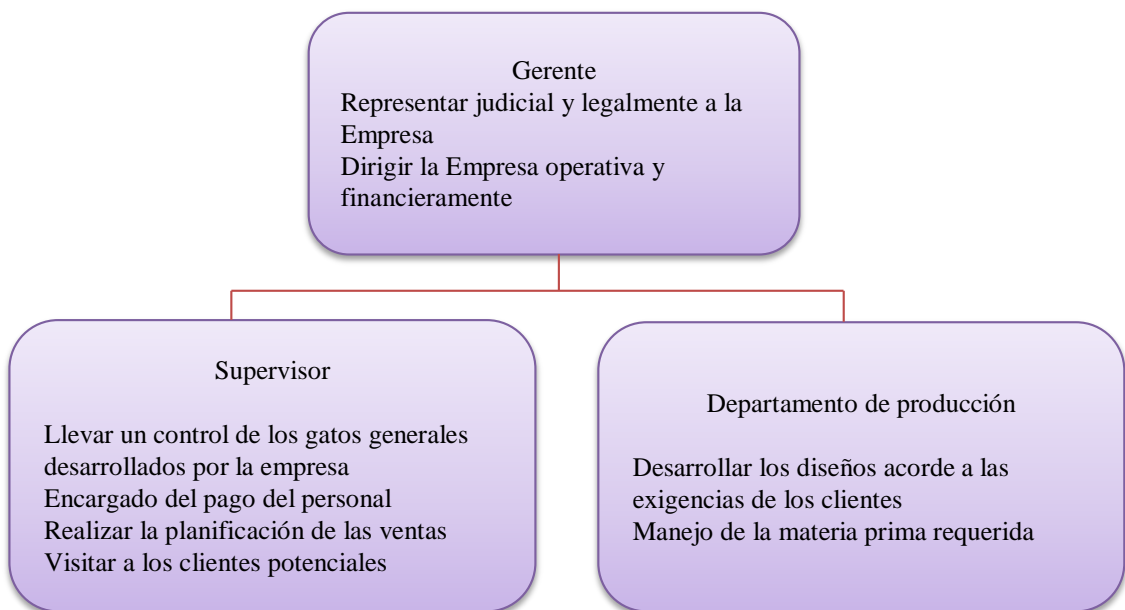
Gerente
Representar judicial y legalmente a la Empresa
Dirigir la Empresa operativa y financieramente

Supervisor

Llevar un control de los gatos generales desarrollados por la empresa
Encargado del pago del personal
Realizar la planificación de las ventas
Visitar a los clientes potenciales

Departamento de producción

Desarrollar los diseños acorde a las exigencias de los clientes
Manejo de la materia prima requerida